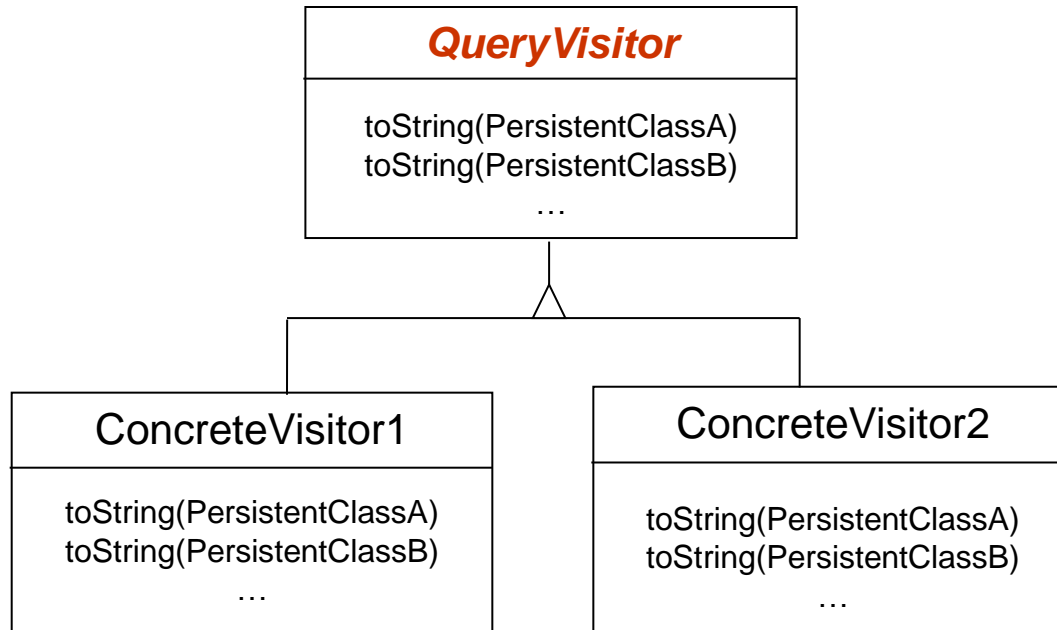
QueryVisitor

toString(PersistentClassA)
toString(PersistentClassB)
…

ConcreteVisitor1

toString(PersistentClassA)
toString(PersistentClassB)
…

ConcreteVisitor2

toString(PersistentClassA)
toString(PersistentClassB)
…